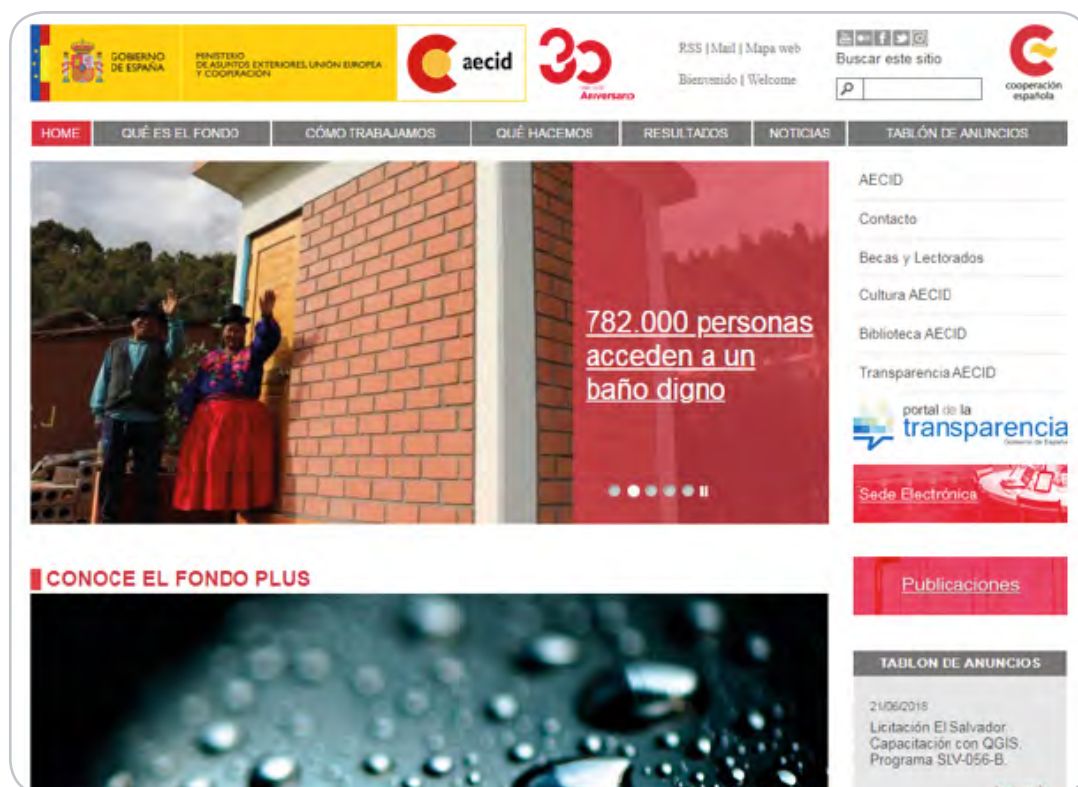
GOBIERNO DE ESPAÑA
MINISTERIO DE ASUNTOS EXTERIORES, UNIÓN EUROPEA Y COOPERACIÓN
aecid
30 Aniversario
RSS | Mail | Mapa web
Bienvenido | Welcome
Buscar este sitio
cooperación española

HOME | QUÉ ES EL FONDO | CÓMO TRABAJAMOS | QUÉ HACEMOS | RESULTADOS | NOTICIAS | TABLÓN DE ANUNCIOS

782.000 personas acceden a un baño digno

AECID
Contacto
Becas y Lectorados
Cultura AECID
Biblioteca AECID
Transparencia AECID
portal de la transparencia
Gobierno de España
Sede Electrónica

CONOCE EL FONDO PLUS

Publicaciones

TABLON DE ANUNCIOS
21/06/2018
Licitación El Salvador Capacitación con QGIS. Programa SLV-056-B.